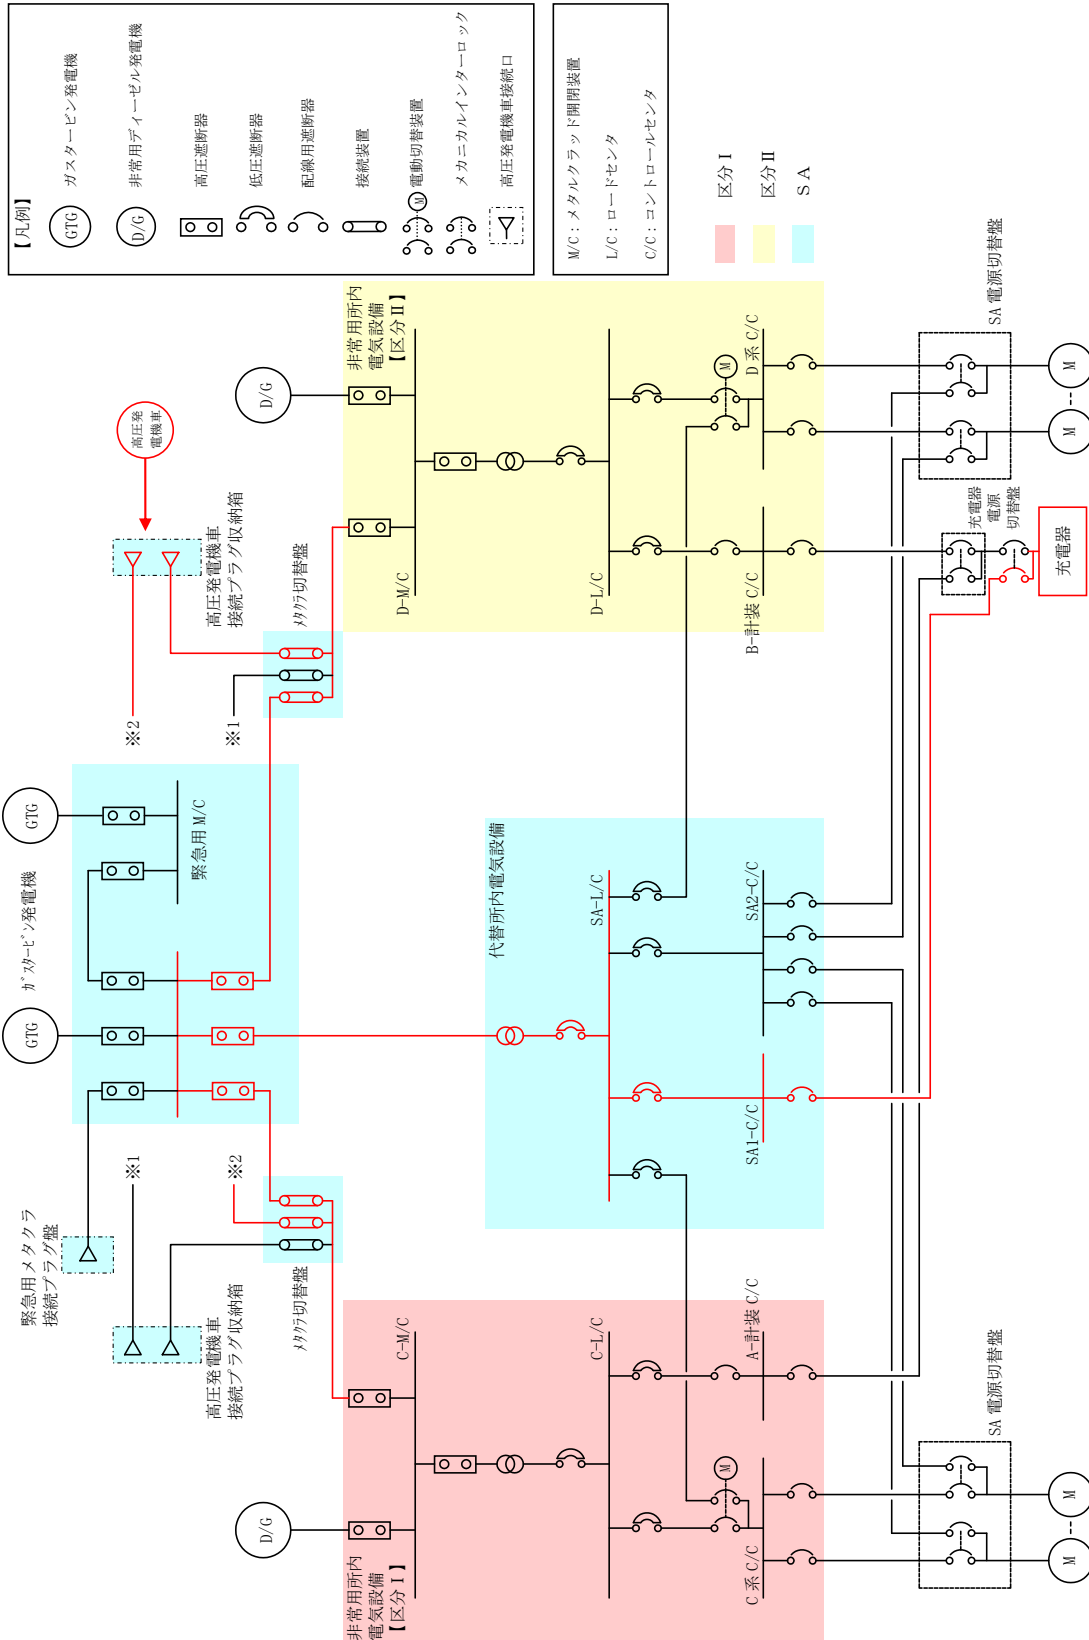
【凡例】
GTG ガスタービン発電機
D/G 非常用ディーゼル発電機
高圧遮断器
低圧遮断器
配線用遮断器
接続装置
M 電動切替装置
メカニカルインターロック
高圧発電機車接続口

M/C：メタルクラッド開閉装置
L/C：ロードセンタ
C/C：コントロールセンタ

区分Ⅰ
区分Ⅱ
ＳＡ

高圧発電機車

高圧発電機車接続プラグ収納箱

メタクラ切替盤

※2
※1

D/G
非常用所内電気設備【区分Ⅱ】
D-M/C
D-L/C
M
D系 C/C
B-計装 C/C

SA 電源切替盤
M
M
充電器電源切替盤
充電器

GTG
GTG
緊急用M/C
ｶﾞｽﾀｰﾋﾞﾝ発電機

代替所内電気設備
SA-L/C
SA2-C/C
SA1-C/C

※1
※2
緊急用メタクラ接続プラグ盤
高圧発電機車接続プラグ収納箱
メタクラ切替盤

D/G
非常用所内電気設備【区分Ⅰ】
C-M/C
C-L/C
M
A-計装 C/C
C系 C/C

SA 電源切替盤
M
M